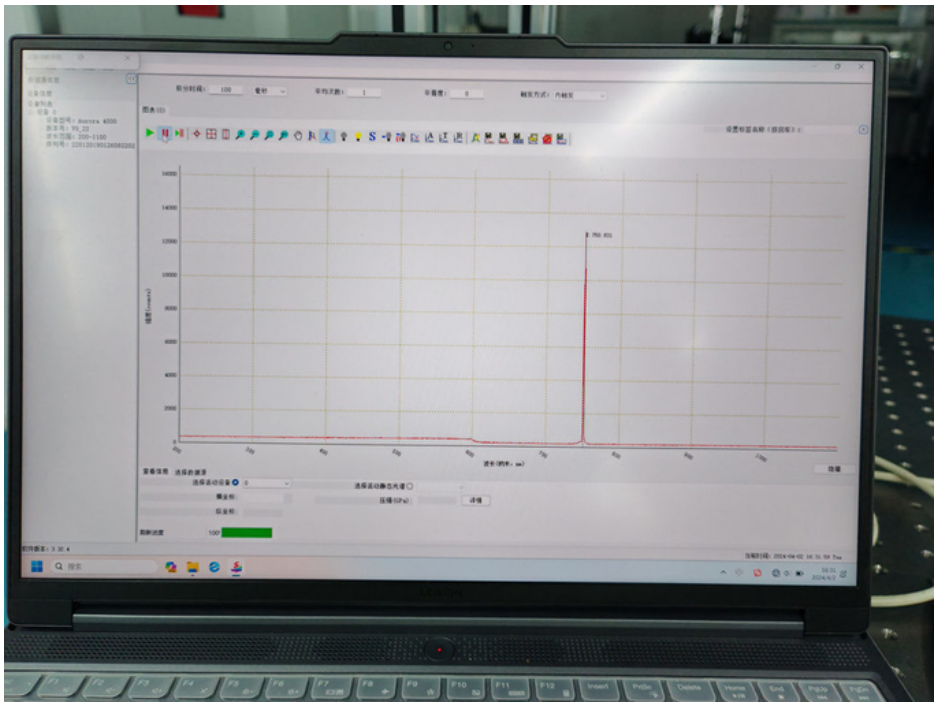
积分时间: 100 毫秒 平均次数: 1 平滑度: 0 触发方式: 内触发

图表(D)

设置标签名称 (数据集)

14000
12000
10000
8000
6000
4000
2000
0

强度(counts)

785.851

300 400 500 600 700 800 900 1000

波长(纳米, nm)

隐藏

设备信息 选择数据源

选择运动设备 0 选择运动静态光谱

偏移量:

压强(GPa) 详细

段长:

刷新进度 100

Q 搜索

当前时间: 2024-04-02 16:31:59 Tue

16:31
2024/4/2

F1 F2 F3 F4 F5 F6 F7 F8 F9 F10 F11 F12 Insert PrtSc Delete Home End PgUp PgDn